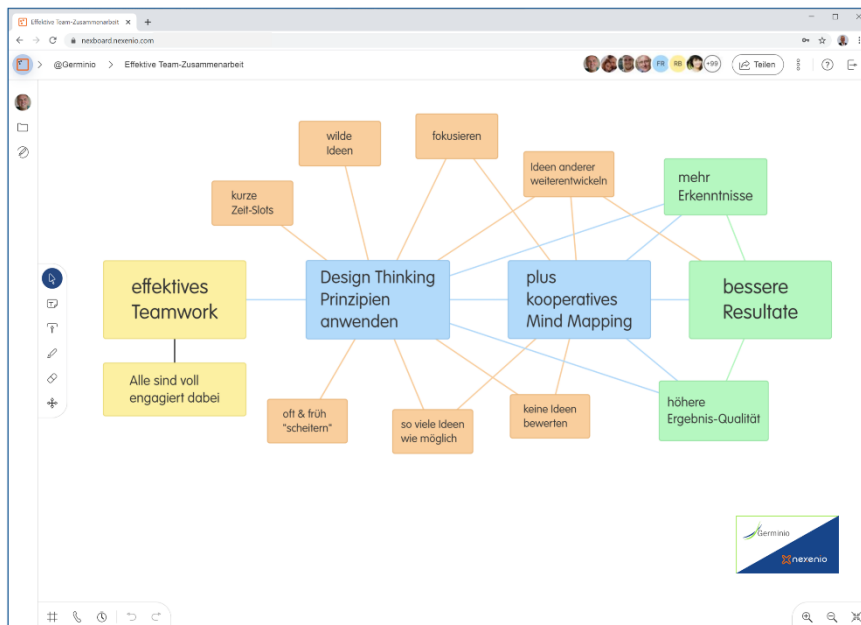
Effektive Team-Zusammenarbeit ×
+
nexboard.nexenio.com
@Germinio > Effektive Team-Zusammenarbeit
FR RB +99 Teilen

wilde Ideen

fokusieren

Ideen anderer weiterentwickeln

mehr Erkenntnisse

kurze Zeit-Slots

effektives Teamwork

Design Thinking Prinzipien anwenden

plus kooperatives Mind Mapping

bessere Resultate

Alle sind voll engagiert dabei

oft & früh "scheitern"

so viele Ideen wie möglich

keine Ideen bewerten

höhere Ergebnis-Qualität

Germinio
nexenio